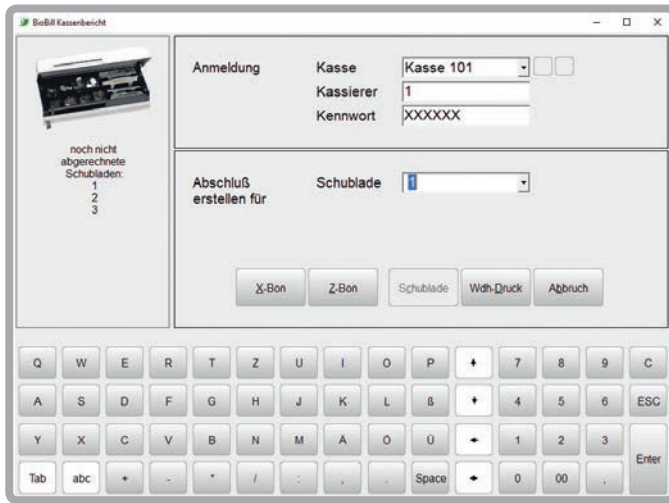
BioBill Kassenbericht

noch nicht abgerechnete Schubladen:
1
2
3

Anmeldung

Kasse Kasse 101
Kassierer 1
Kennwort XXXXXX

Abschluß erstellen für

Schublade 1

X-Bon Z-Bon Schublade Wdh-Druck Abbruch

Q W E R T Z U I O P ↑ 7 8 9 C
A S D F G H J K L ß ↓ 4 5 6 ESC
Y X C V B N M Ä Ö Ü ← 1 2 3 Enter
Tab abc + - * / : , . Space → 0 00 ,